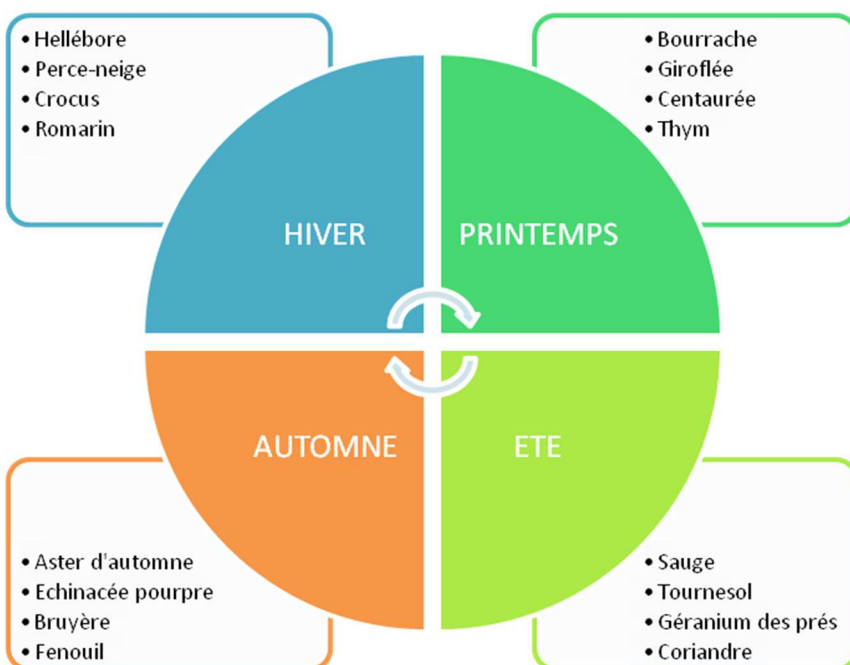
• Hellébore
• Perce-neige
• Crocus
• Romarin

• Bourrache
• Giroflée
• Centaurée
• Thym

HIVER

PRINTEMPS

AUTOMNE

ETE

• Aster d'automne
• Echinacée pourpre
• Bruyère
• Fenouil

• Sauge
• Tournesol
• Géranium des prés
• Coriandre